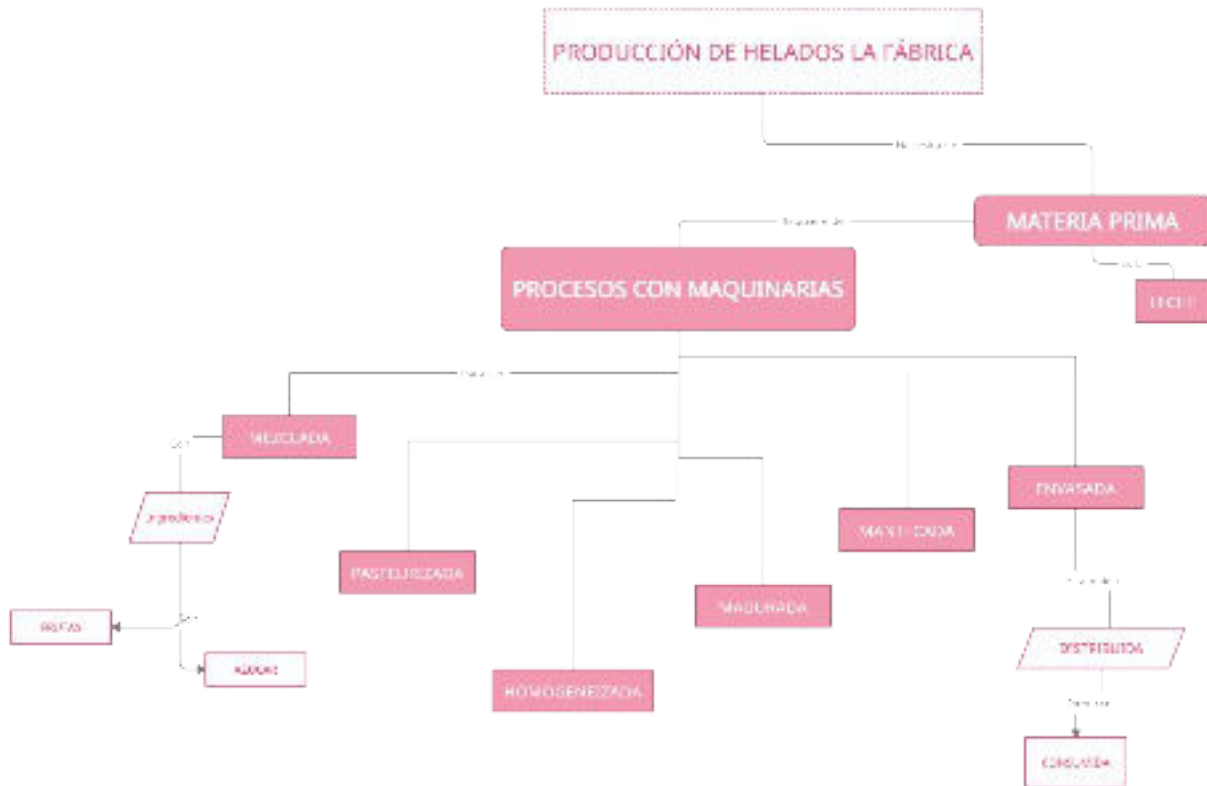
PRODUCCIÓN DE HELADOS LA FÁBRICA

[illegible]

MATERIA PRIMA

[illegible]

LECHE

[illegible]

PROCESOS CON MAQUINARIAS

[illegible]

MEZCLADA

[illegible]

Ingredientes

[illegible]

FRUTAS

AZÚCAR

PASTEURIZADA

HOMOGENEIZADA

MADURADA

MANTECADA

ENVASADA

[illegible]

DISTRIBUIDA

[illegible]

CONSUMIDA